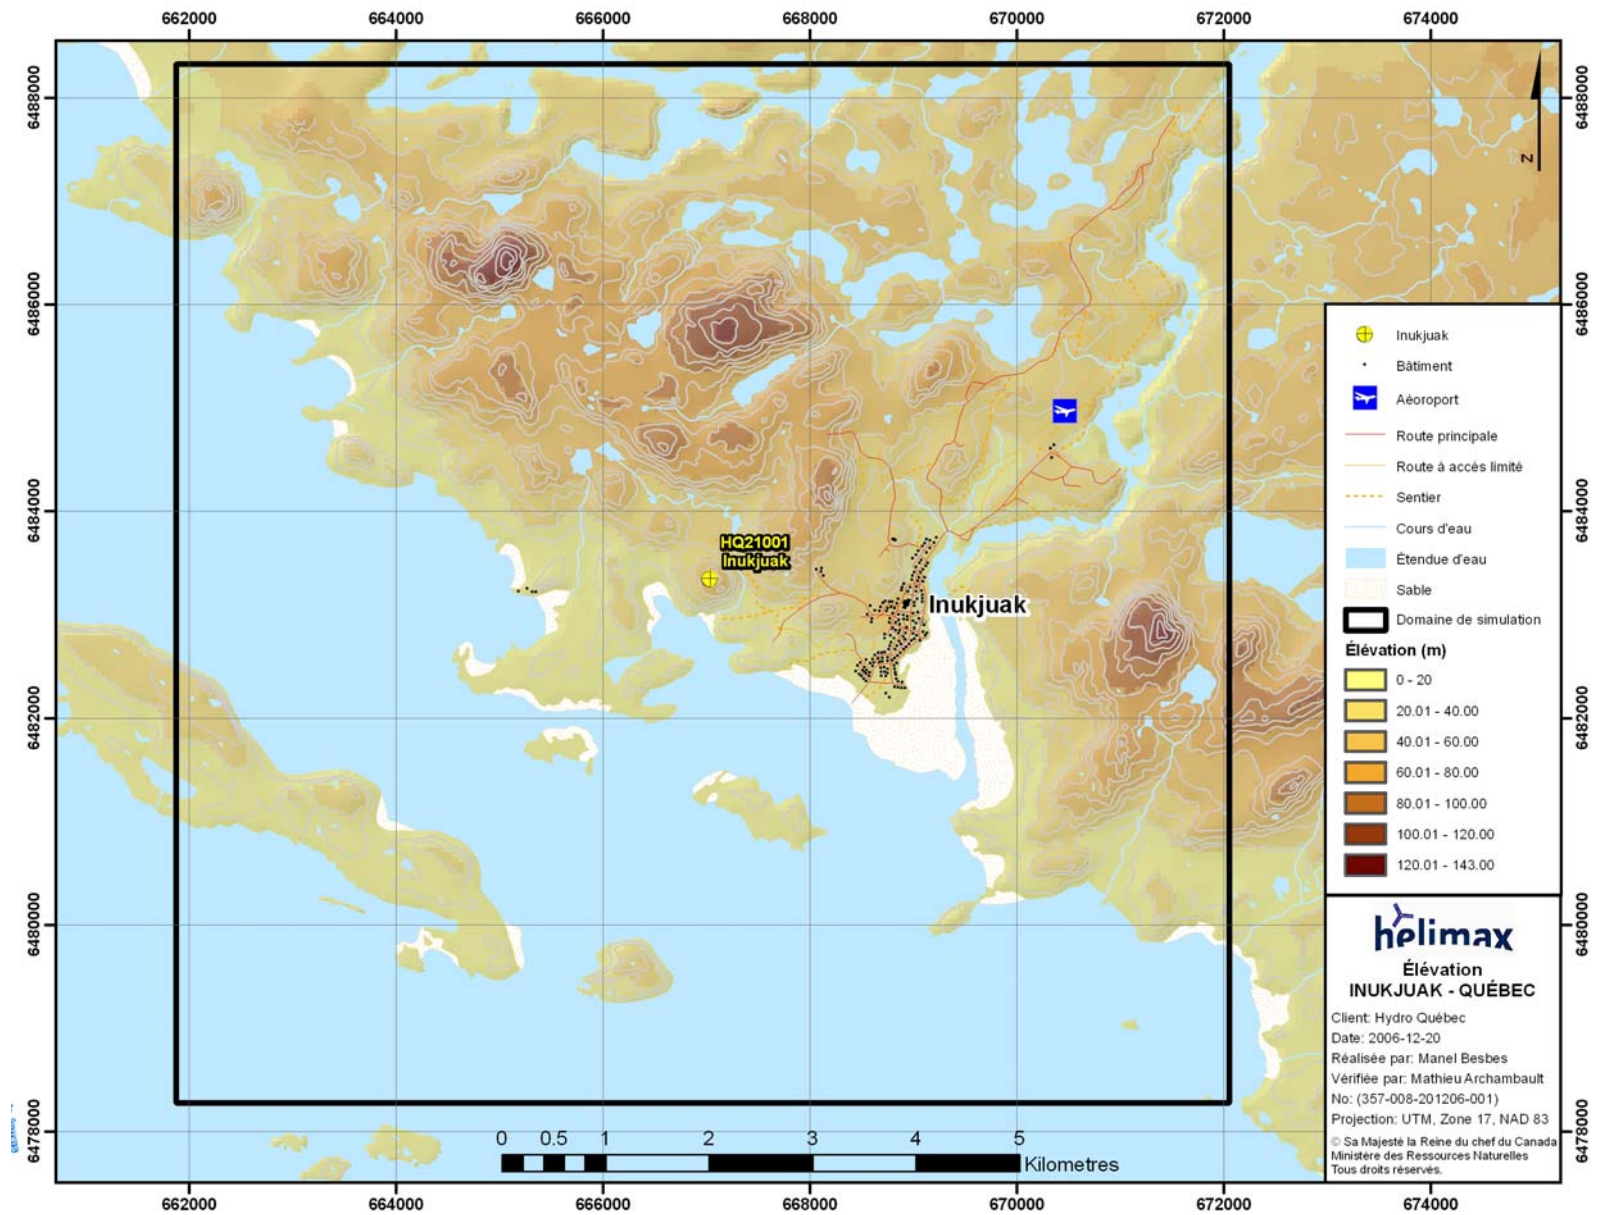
662000 664000 666000 668000 670000 672000 674000

6488000
6486000
6484000
6482000
6480000
6478000

6488000
6486000
6484000
6482000
6480000
6478000

N

HQ21001
Inukjuak

Inukjuak

Inukjuak
Bâtiment
Aéroport
Route principale
Route à accès limité
Sentier
Cours d'eau
Étendue d'eau
Sable
Domaine de simulation
Élévation (m)
0 - 20
20.01 - 40.00
40.01 - 60.00
60.01 - 80.00
80.01 - 100.00
100.01 - 120.00
120.01 - 143.00

helimax
Élévation
INUKJUAK - QUÉBEC
Client: Hydro Québec
Date: 2006-12-20
Réalisée par: Manel Besbes
Vérifiée par: Mathieu Archambault
No: (357-008-201206-001)
Projection: UTM, Zone 17, NAD 83
© Sa Majesté la Reine du chef du Canada
Ministère des Ressources Naturelles
Tous droits réservés.

0 0.5 1 2 3 4 5
Kilometres

662000 664000 666000 668000 670000 672000 674000